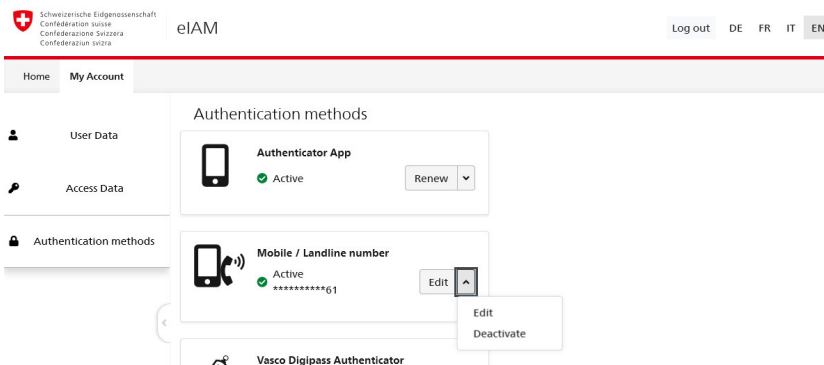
Schweizerische Eidgenossenschaft
Confédération suisse
Confederazione Svizzera
Confederaziun svizra

eIAM

Log out DE FR IT EN

Home My Account

User Data

Access Data

Authentication methods

Authentication methods

Authenticator App
Active
Renew

Mobile / Landline number
Active
**********61
Edit

Edit
Deactivate

Vasco Digipass Authenticator